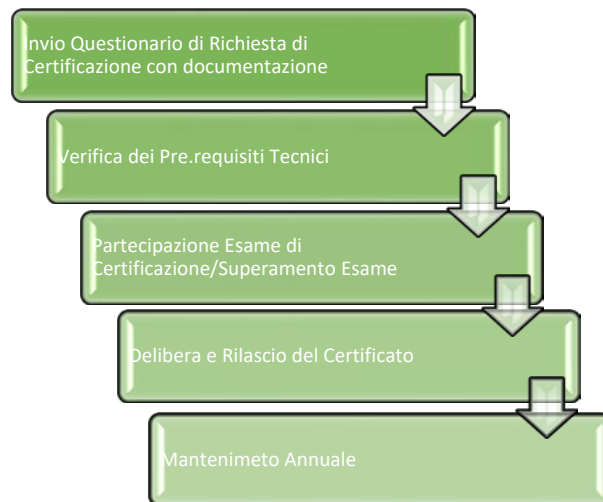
Invio Questionario di Richiesta di Certificazione con documentazione

Verifica dei Pre.requisiti Tecnici

Partecipazione Esame di Certificazione/Superamento Esame

Delibera e Rilascio del Certificato

Mantenimeto Annuale